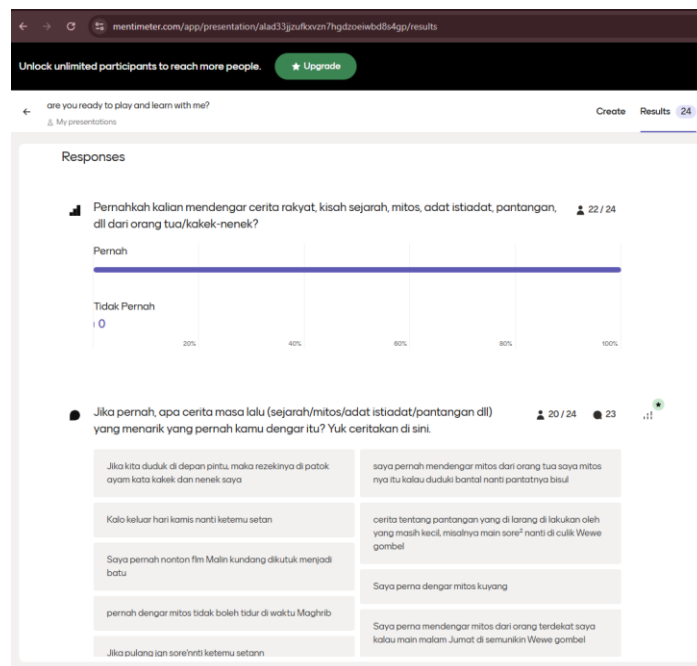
mentimeter.com/app/presentation/alad33jjzufkxvzn7hgdzoeiwbd8s4gp/results

Unlock unlimited participants to reach more people.

Upgrade

are you ready to play and learn with me?

My presentations

Create

Results 24

Responses

Pernahkah kalian mendengar cerita rakyat, kisah sejarah, mitos, adat istiadat, pantangan, dll dari orang tua/kakek-nenek?

22 / 24

Pernah

Tidak Pernah

0

20%

40%

60%

80%

100%

Jika pernah, apa cerita masa lalu (sejarah/mitos/adat istiadat/pantangan dll) yang menarik yang pernah kamu dengar itu? Yuk ceritakan di sini.

20 / 24

23

Jika kita duduk di depan pintu, maka rezekinya di patok ayam kata kakek dan nenek saya

Kalo keluar hari kamis nanti ketemu setan

Saya pernah nonton film Malin kundang dikutuk menjadi batu

pernah dengar mitos tidak boleh tidur di waktu Maghrib

Jika pulang jgn sore'nnti ketemu setann

saya pernah mendengar mitos dari orang tua saya mitos nya itu kalau duduki bantal nanti pantatnya bisul

cerita tentang pantangan yang di larang di lakukan oleh yang masih kecil, misalnya main sore² nanti di culik Wewe gombel

Saya perna dengar mitos kuyang

Saya perna mendengar mitos dari orang terdekat saya kalau main malam Jumat di semunikin Wewe gombel